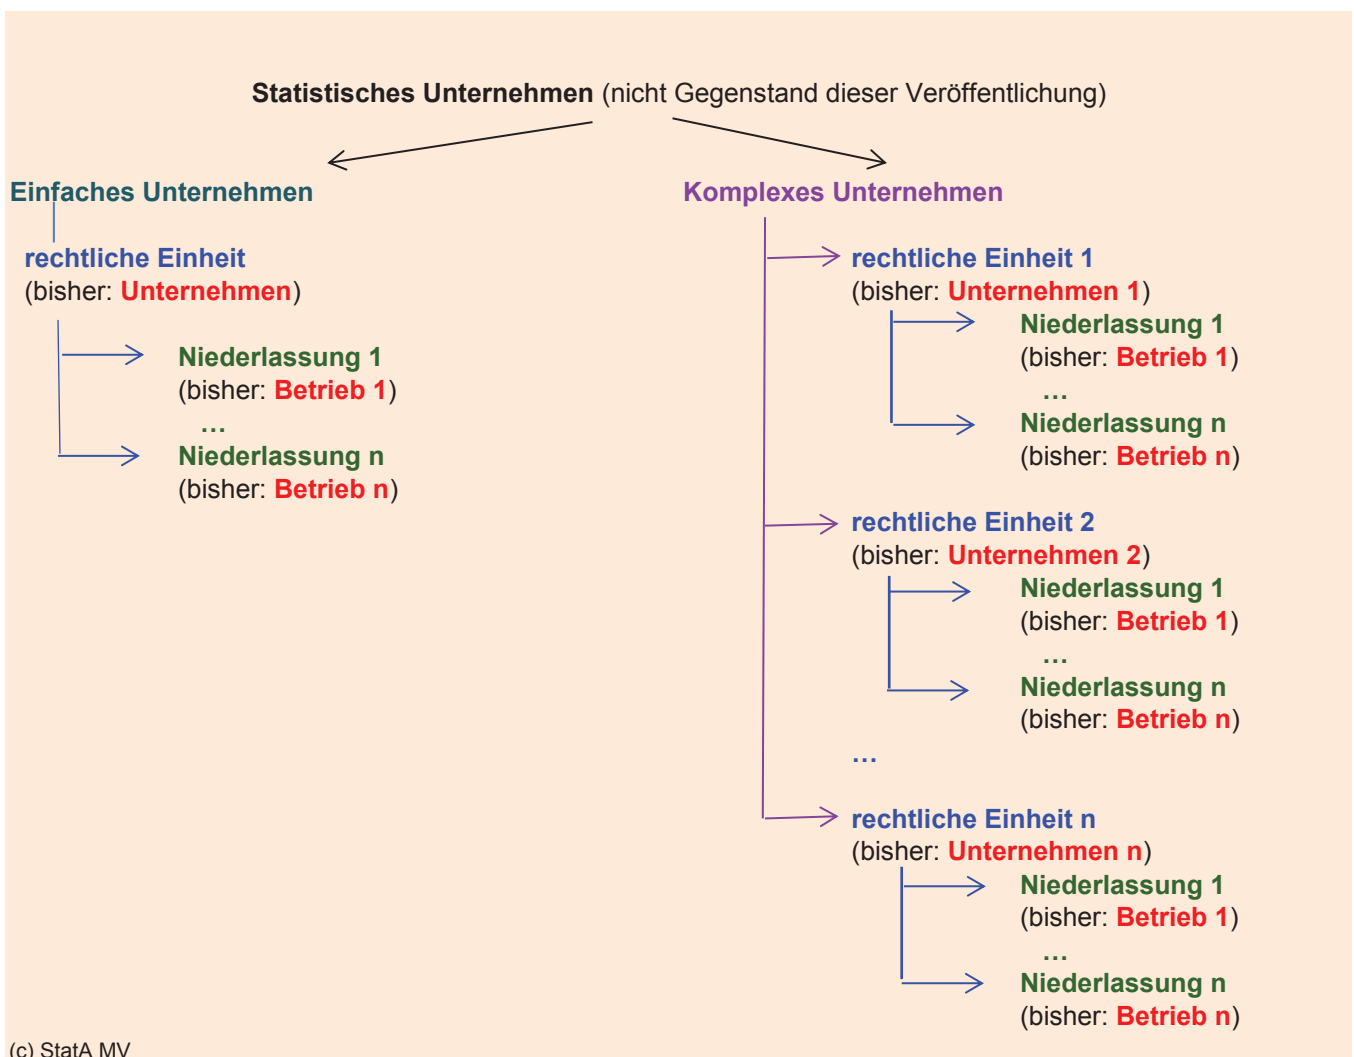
Statistisches Unternehmen (nicht Gegenstand dieser Veröffentlichung)

Einfaches Unternehmen

rechtliche Einheit
(bisher: Unternehmen)

Niederlassung 1
(bisher: Betrieb 1)
...
Niederlassung n
(bisher: Betrieb n)

Komplexes Unternehmen

rechtliche Einheit 1
(bisher: Unternehmen 1)

Niederlassung 1
(bisher: Betrieb 1)
...
Niederlassung n
(bisher: Betrieb n)

rechtliche Einheit 2
(bisher: Unternehmen 2)

Niederlassung 1
(bisher: Betrieb 1)
...
Niederlassung n
(bisher: Betrieb n)

...

rechtliche Einheit n
(bisher: Unternehmen n)

Niederlassung 1
(bisher: Betrieb 1)
...
Niederlassung n
(bisher: Betrieb n)

(c) StatA MV